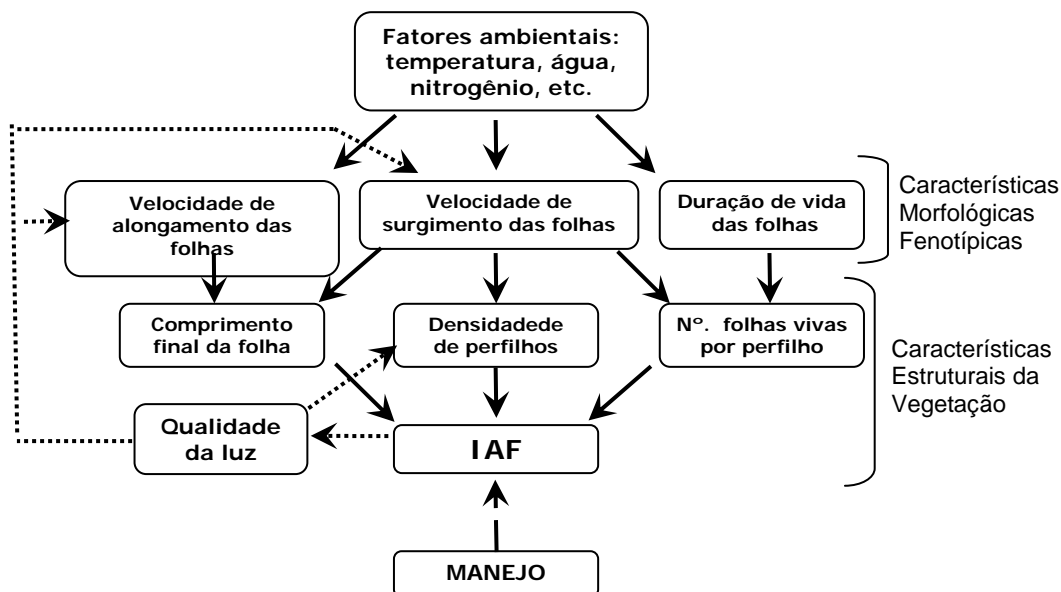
Fatores ambientais: temperatura, água, nitrogênio, etc.

Velocidade de alongamento das folhas

Velocidade de surgimento das folhas

Duração de vida das folhas

Características Morfológicas Fenotípicas

Comprimento final da folha

Densidadede de perfilhos

Nº. folhas vivas por perfilho

Características Estruturais da Vegetação

Qualidade da luz

IAF

MANEJO